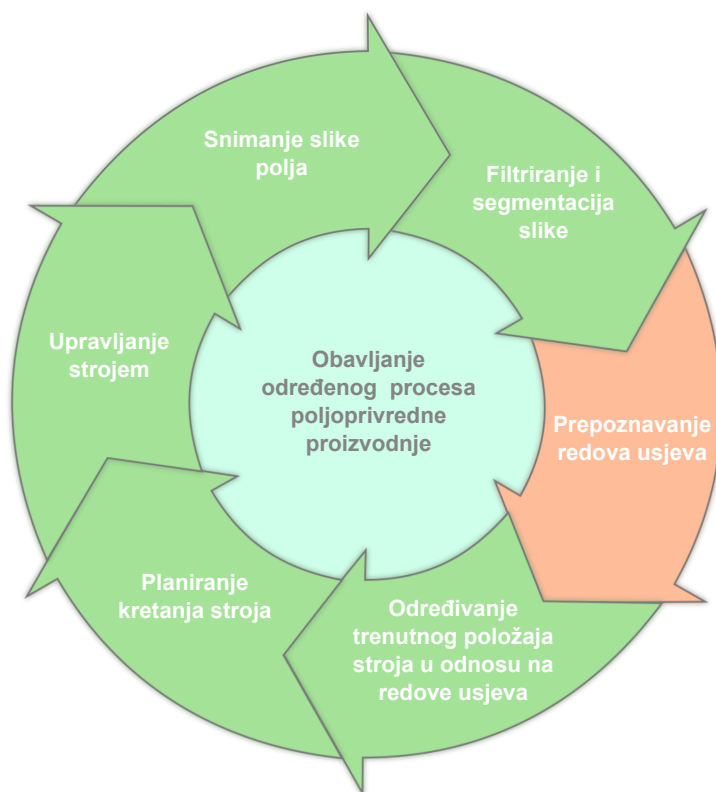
Snimanje slike polja

Filtriranje i segmentacija slike

Prepoznavanje redova usjeva

Određivanje trenutnog položaja stroja u odnosu na redove usjeva

Planiranje kretanja stroja

Upravljanje strojem

Obavljanje određenog procesa poljoprivredne proizvodnje